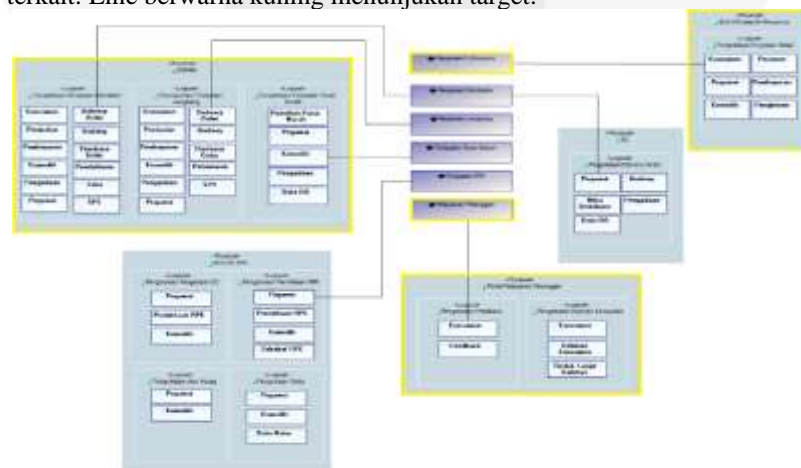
terkait. Line berwarna kuning menunjukan target.

Koperasi

Persediaan

Penjualan

Pembayaran

Kontrak

Keuangan

Penerimaan

Kontrak

Pengadaan

Persediaan

Pengadaan

Kontrak

Penjualan

Persediaan

Keuangan

Pembayaran

Kontrak

Pengadaan

Keuangan

Pengadaan

Persediaan

Kontrak

Pembayaran

Keuangan

Kontrak

Pembayaran

Kontrak

Keuangan

Pembayaran

Kontrak

Persediaan

Pengadaan

Keuangan

Kontrak

Pengadaan

Kontrak

Keuangan

Kontrak

Keuangan

Pengadaan

Data Kinerja